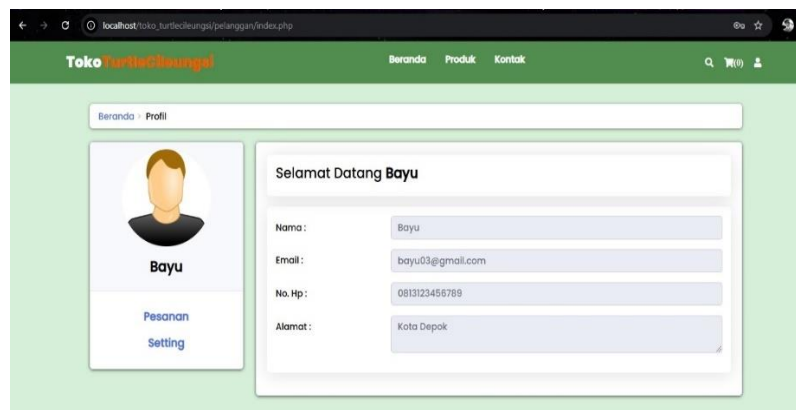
localhost/toko_turtlecileungsi/pelanggan/index.php

TokoTurtleCileungsi

Beranda Produk Kontak

(0)

Beranda › Profil

Bayu

Pesanan

Setting

Selamat Datang **Bayu**

Nama : Bayu

Email : bayu03@gmail.com

No. Hp : 0813123456789

Alamat : Kota Depok